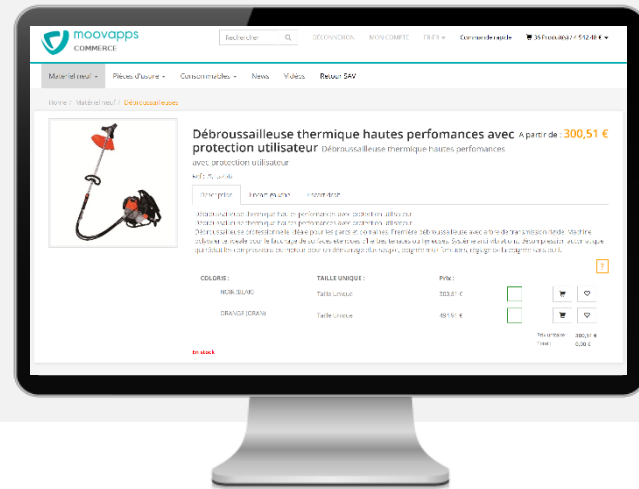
moovapps
COMMERCE

Rechercher

DÉCONNEXION MON COMPTE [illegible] Commande rapide 3 Produit(s) - 512,48 €

Matériel neuf Pièces d'usure Consommables News Vidéos Retour SAV

Home / Matériel neuf / Débroussailleuses

Débroussailleuse thermique hautes perfomances avec protection utilisateur Débroussailleuse thermique hautes perfomances avec protection utilisateur

A partir de : 300,51 €

Réf : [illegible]

Description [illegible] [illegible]

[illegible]

COLORIS : TAILLE UNIQUE : Prix :

NOIR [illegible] Taille Unique 300,51 €

ORANGE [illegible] Taille Unique 481,51 €

Sous-total : 300,51 €
Total : 0,00 €

En stock